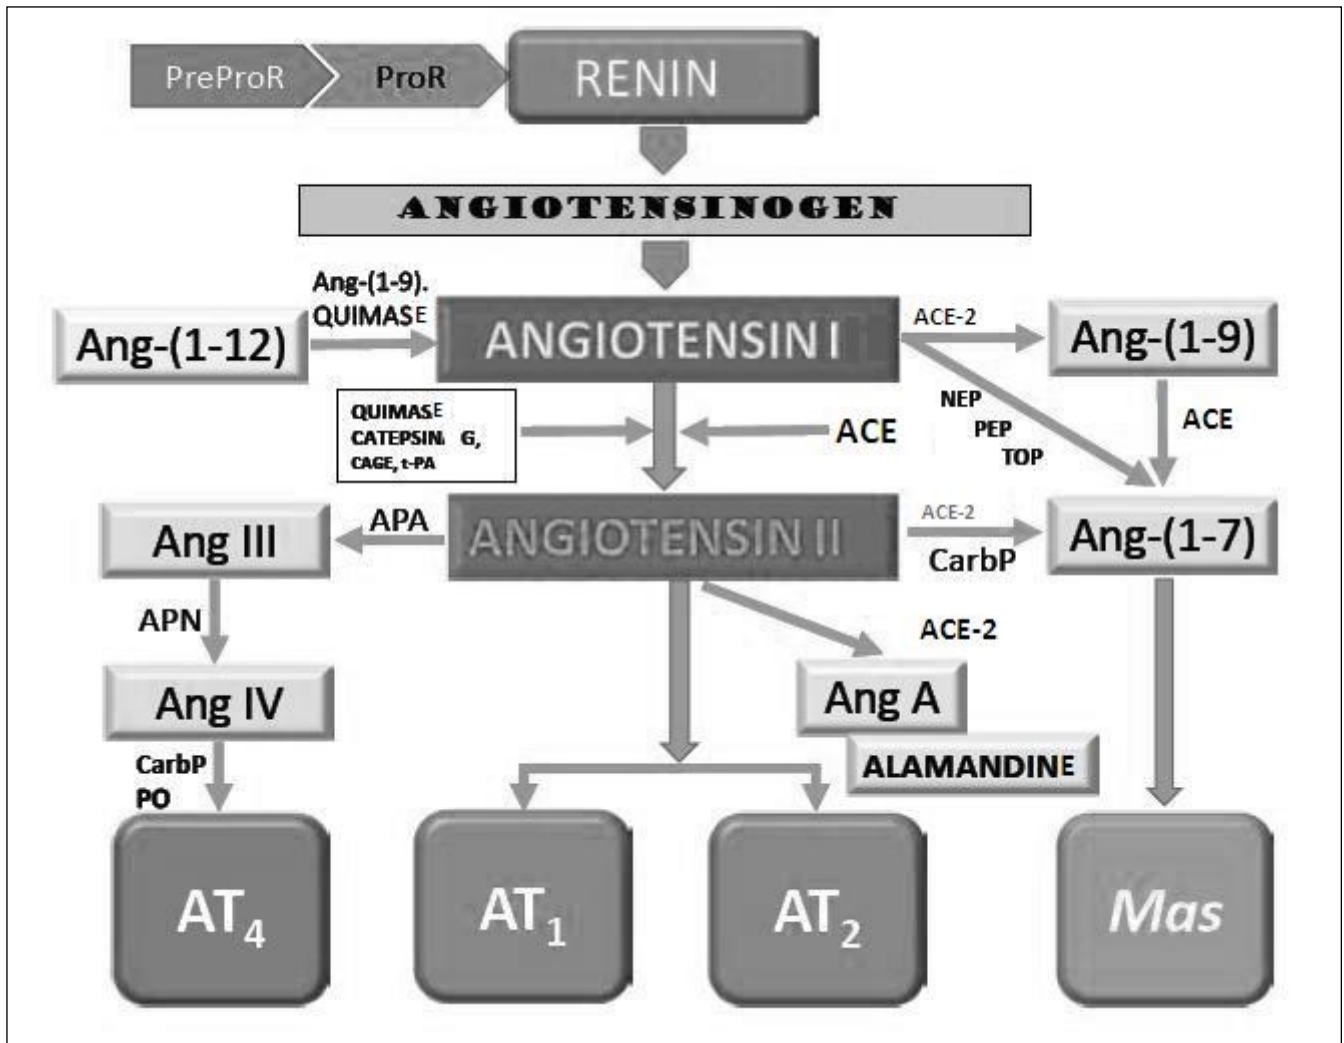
PreProR

ProR

RENIN

ANGIOTENSINOGEN

Ang-(1-12)

Ang-(1-9). QUIMASE

ANGIOTENSIN I

ACE-2

Ang-(1-9)

NEP

PEP

TOP

ACE

QUIMASE
CATEPSIN G,
CAGE, t-PA

ACE

Ang III

APA

ANGIOTENSIN II

ACE-2

CarbP

Ang-(1-7)

APN

ACE-2

Ang IV

Ang A

ALAMANDINE

CarbP
PO

$AT_4$

$AT_1$

$AT_2$

Mas